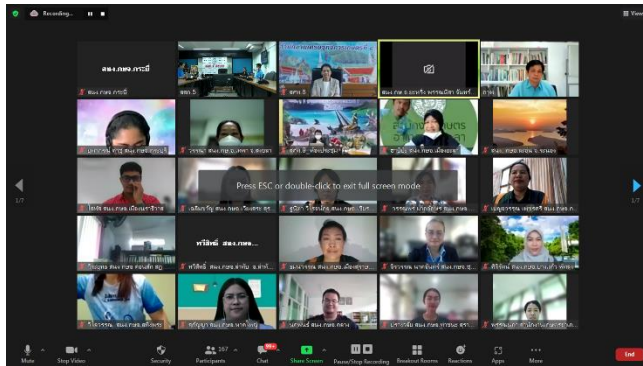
Recording...

สนง.กษจ.กระบี่

สนง.กษจ.กระบี่

Press ESC or double-click to exit full screen mode

ทวีศักดิ์ สนง.กษจ.

1/7

1/7

Mute

Stop Video

Security

Participants 167

Chat

Share Screen

Pause/Stop Recording

Breakout Rooms

Reactions

Apps

More

End